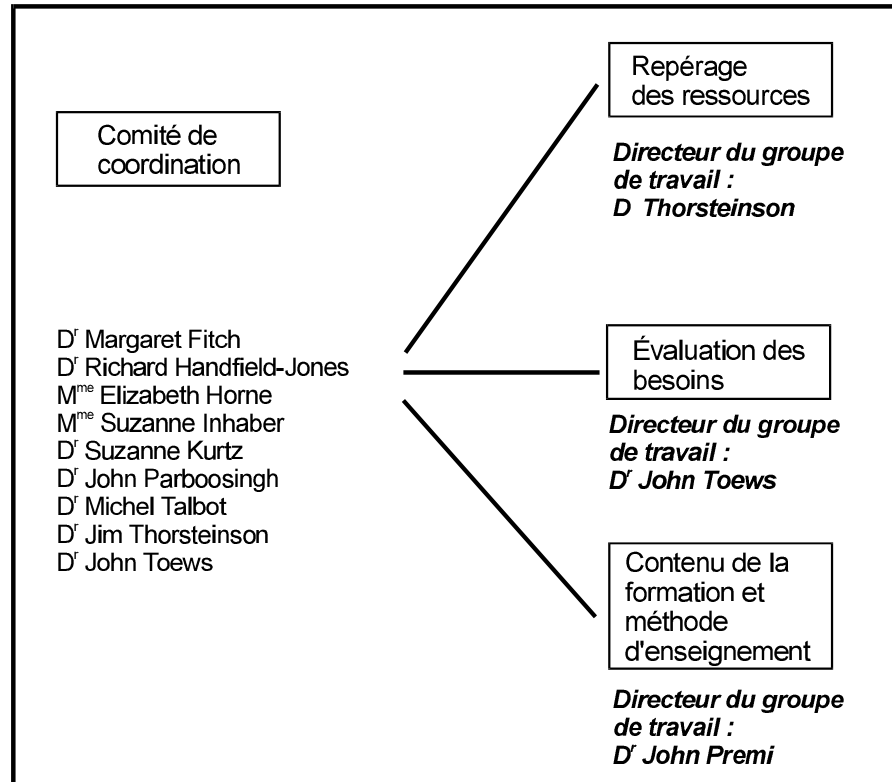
Comité de coordination

D$^{r}$ Margaret Fitch
D$^{r}$ Richard Handfield-Jones
M$^{me}$ Elizabeth Horne
M$^{me}$ Suzanne Inhaber
D$^{r}$ Suzanne Kurtz
D$^{r}$ John Parboosingh
D$^{r}$ Michel Talbot
D$^{r}$ Jim Thorsteinson
D$^{r}$ John Toews

Repérage des ressources

Directeur du groupe de travail : D Thorsteinson

Évaluation des besoins

Directeur du groupe de travail : D$^{r}$ John Toews

Contenu de la formation et méthode d'enseignement

Directeur du groupe de travail : D$^{r}$ John Premi